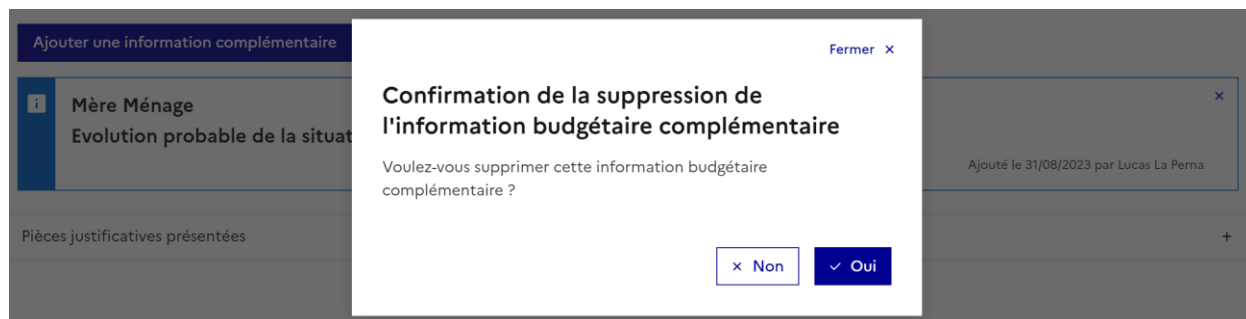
Ajouter une information complémentaire

Mère Ménage
Evolution probable de la situat

Ajouté le 31/08/2023 par Lucas La Perna

Pièces justificatives présentées

+

Fermer ×

Confirmation de la suppression de l'information budgétaire complémentaire

Voulez-vous supprimer cette information budgétaire complémentaire ?

× Non

✓ Oui